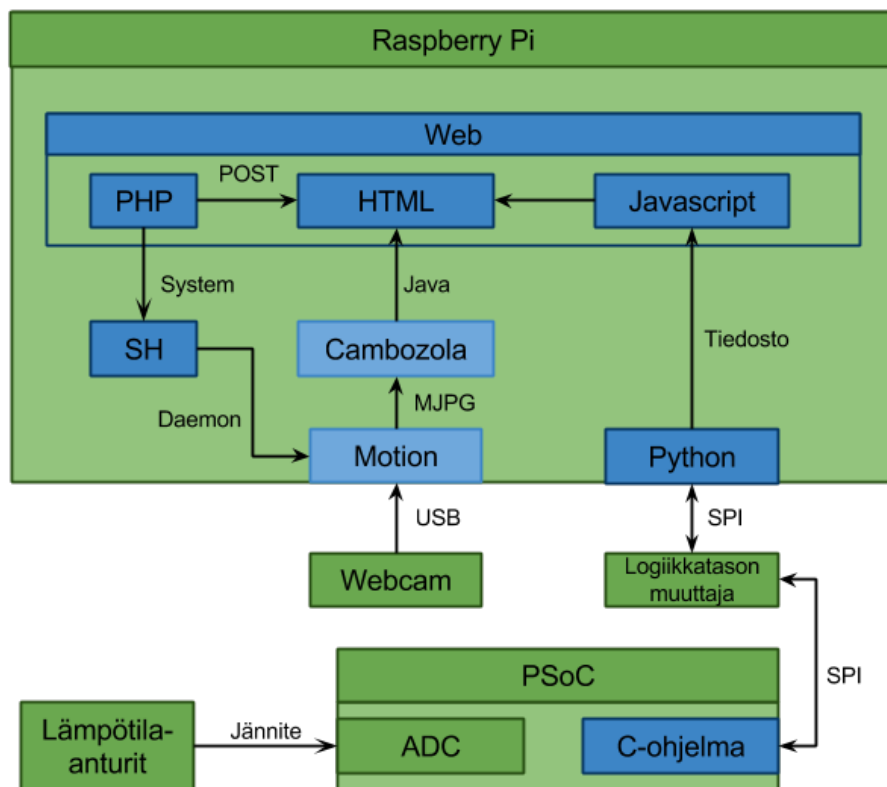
Raspberry Pi

Web

PHP

POST

HTML

Javascript

System

Java

SH

Cambozola

Tiedosto

Daemon

MJPG

Motion

Python

USB

SPI

Webcam

Logiikkatason muuttaja

SPI

PSoC

Lämpötila-anturit

Jännite

ADC

C-ohjelma